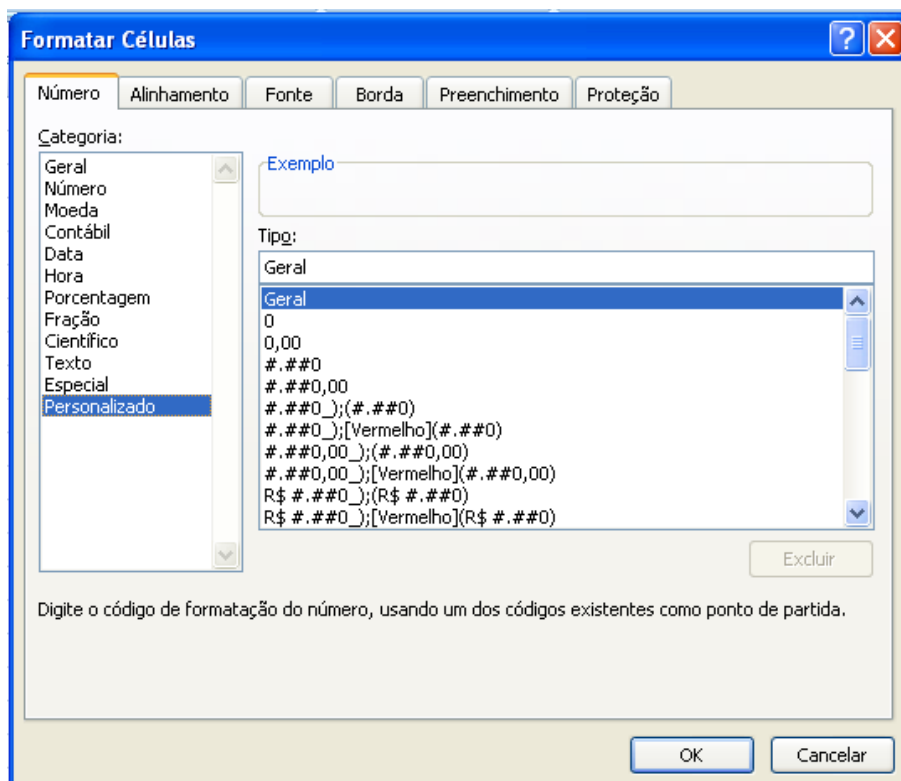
Formatar Células

?

Número | Alinhamento | Fonte | Borda | Preenchimento | Proteção

Categoria:

Geral
Número
Moeda
Contábil
Data
Hora
Porcentagem
Fração
Científico
Texto
Especial
Personalizado

Exemplo

Tipo:

Geral

Geral
0
0,00
#.##0
#.##0,00
#.##0_);(#.##0)
#.##0_);[Vermelho](#.##0)
#.##0,00_);(#.##0,00)
#.##0,00_);[Vermelho](#.##0,00)
R$ #.##0_);(R$ #.##0)
R$ #.##0_);[Vermelho](R$ #.##0)

Excluir

Digite o código de formatação do número, usando um dos códigos existentes como ponto de partida.

OK

Cancelar